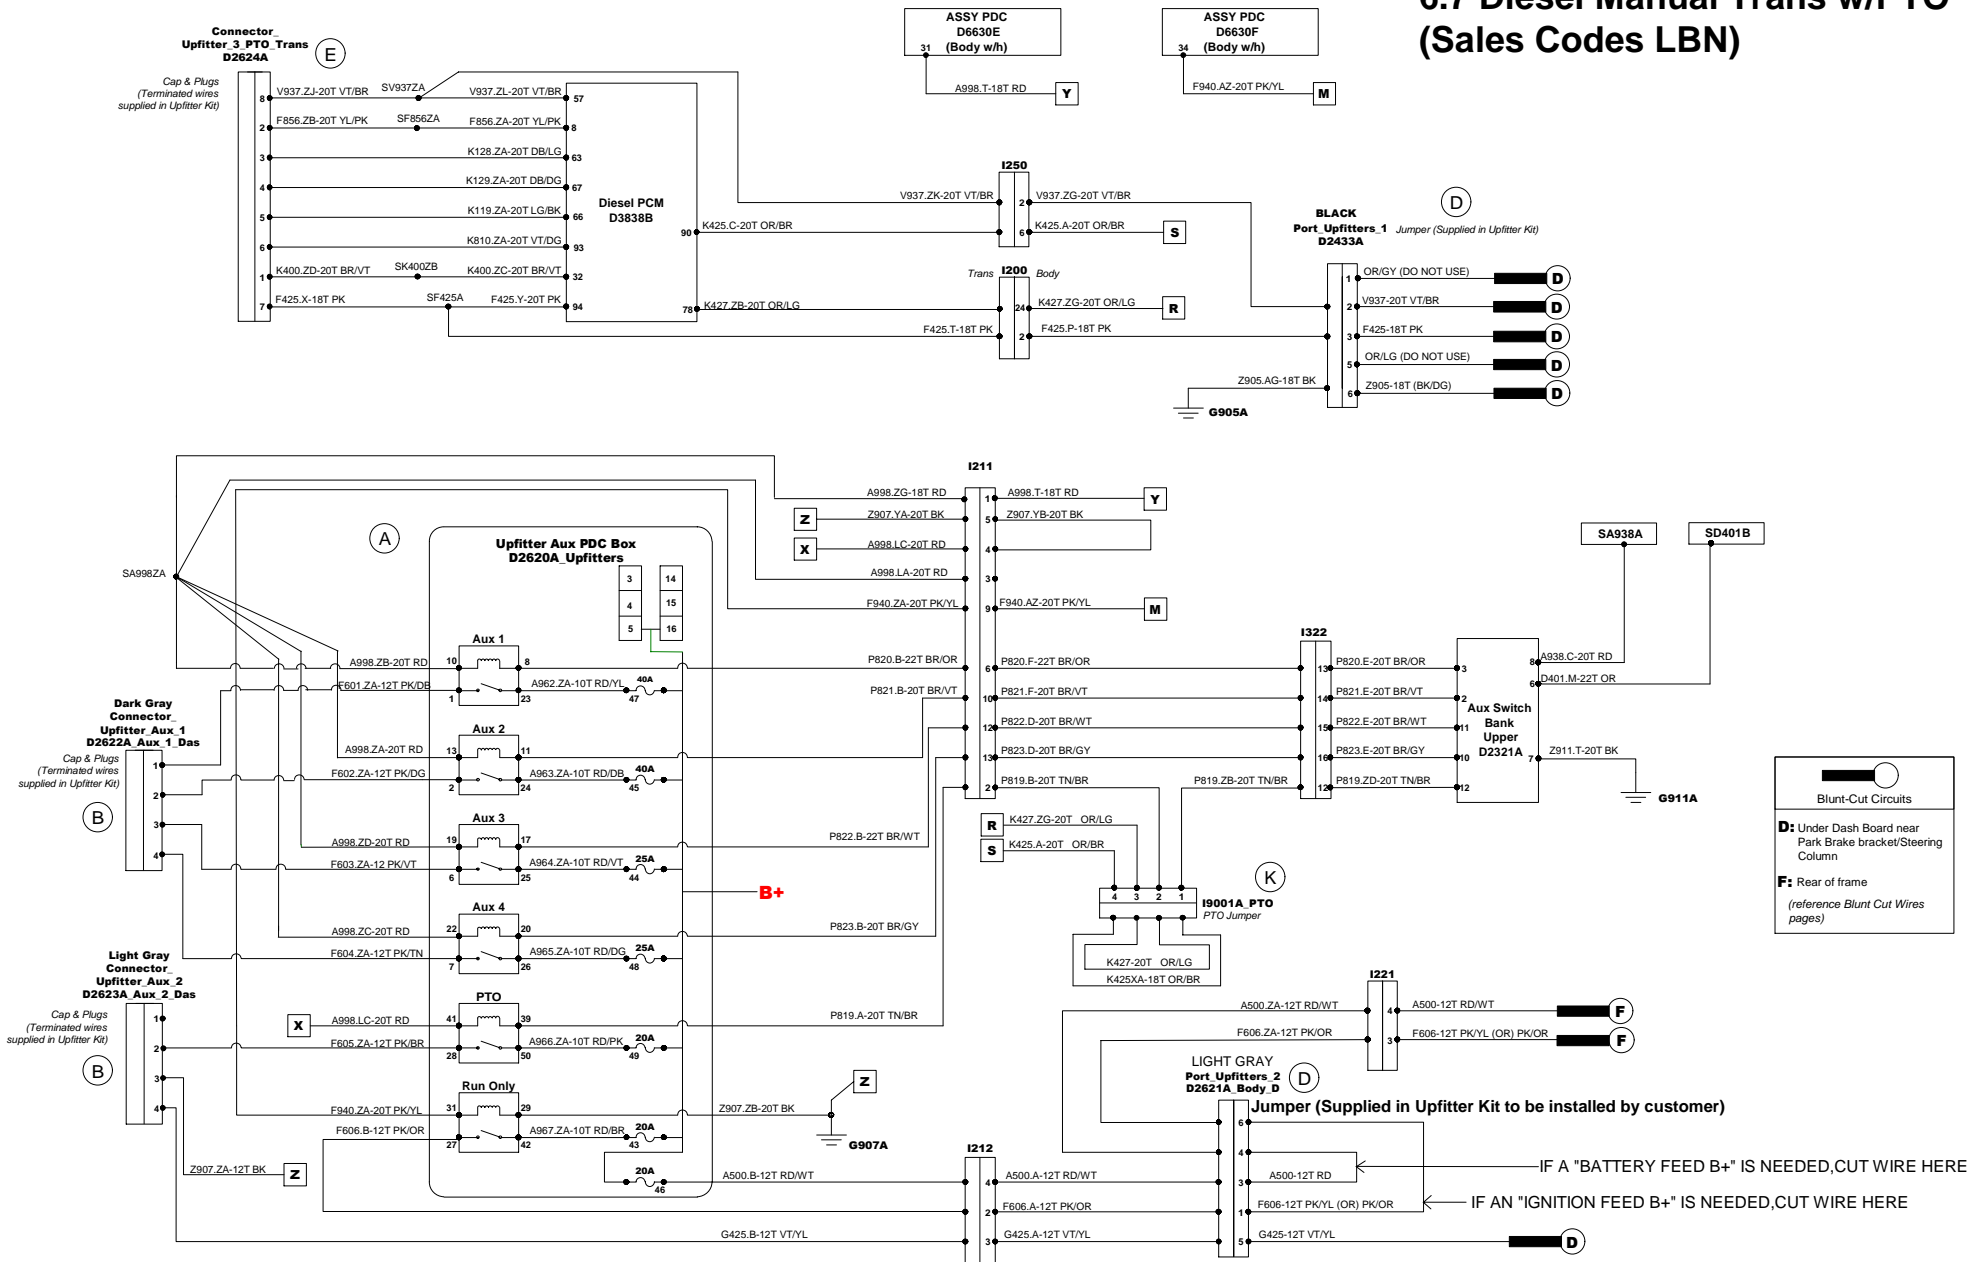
6.7 Diesel Manual Trans w/PTO
(Sales Codes LBN)

Connector_ Upfitter_3_PTO_Trans D2624A
E
Cap & Plugs (Terminated wires supplied in Upfitter Kit)

ASSY PDC D6630E (Body w/h)
31
A998.T-18T RD
Y

ASSY PDC D6630F (Body w/h)
34
F940.AZ-20T PK/YL
M

8 V937.ZJ-20T VT/BR SV937ZA V937.ZL-20T VT/BR 57
2 F856.ZB-20T YL/PK SF856ZA F856.ZA-20T YL/PK 8
3 K128.ZA-20T DB/LG 63
4 K129.ZA-20T DB/DG 67
5 K119.ZA-20T LG/BK 66
6 K810.ZA-20T VT/DG 93
1 K400.ZD-20T BR/VT SK400ZB K400.ZC-20T BR/VT 32
7 F425.X-18T PK SF425A F425.Y-20T PK 94

Diesel PCM D3838B
90 K425.C-20T OR/BR
78 K427.ZB-20T OR/LG

I250
V937.ZK-20T VT/BR 2 V937.ZG-20T VT/BR
6 K425.A-20T OR/BR S

Trans I200 Body
24 K427.ZG-20T OR/LG R
F425.T-18T PK 2 F425.P-18T PK

D
BLACK Port_Upfitters_1 D2433A Jumper (Supplied in Upfitter Kit)
1 OR/GY (DO NOT USE) D
2 V937-20T VT/BR D
3 F425-18T PK D
5 OR/LG (DO NOT USE) D
6 Z905-18T (BK/DG) D
Z905.AG-18T BK
G905A

I211
A998.ZG-18T RD 1 A998.T-18T RD Y
Z Z907.YA-20T BK 5 Z907.YB-20T BK
X A998.LC-20T RD 4
A998.LA-20T RD 3
F940.ZA-20T PK/YL 9 F940.AZ-20T PK/YL M
P820.B-22T BR/OR 6 P820.F-22T BR/OR
P821.B-20T BR/VT 10 P821.F-20T BR/VT
12 P822.D-20T BR/WT
13 P823.D-20T BR/GY
2 P819.B-20T TN/BR

A
SA998ZA

Upfitter Aux PDC Box D2620A_Upfitters
3 4 5 14 15 16

Aux 1
10 8 1 23
A998.ZB-20T RD
F601.ZA-12T PK/DB
A962.ZA-10T RD/YL 40A 47

Aux 2
13 11 2 24
A998.ZA-20T RD
F602.ZA-12T PK/DG
A963.ZA-10T RD/DB 40A 45

Aux 3
19 17 6 25
A998.ZD-20T RD
F603.ZA-12 PK/VT
A964.ZA-10T RD/VT 25A 44
P822.B-22T BR/WT

B+

Aux 4
22 20 7 26
A998.ZC-20T RD
F604.ZA-12T PK/TN
A965.ZA-10T RD/DG 25A 48
P823.B-20T BR/GY

PTO
41 39 28 50
X A998.LC-20T RD
F605.ZA-12T PK/BR
A966.ZA-10T RD/PK 20A 49
P819.A-20T TN/BR

Run Only
31 29 27 42
F940.ZA-20T PK/YL
F606.B-12T PK/OR
A967.ZA-10T RD/BR 20A 43
Z907.ZB-20T BK
Z
G907A
20A 46
A500.B-12T RD/WT

Dark Gray Connector_ Upfitter_Aux_1 D2622A_Aux_1_Das
Cap & Plugs (Terminated wires supplied in Upfitter Kit)
B
1 2 3 4

Light Gray Connector_ Upfitter_Aux_2 D2623A_Aux_2_Das
Cap & Plugs (Terminated wires supplied in Upfitter Kit)
B
1 2 3 4
Z907.ZA-12T BK Z

I322
13 P820.E-20T BR/OR 3
14 P821.E-20T BR/VT 2
15 P822.E-20T BR/WT 11
16 P823.E-20T BR/GY 10
P819.ZB-20T TN/BR 12 P819.ZD-20T TN/BR 12

SA938A SD401B
Aux Switch Bank Upper D2321A
8 A938.C-20T RD
6 D401.M-22T OR
7 Z911.T-20T BK
G911A

R K427.ZG-20T OR/LG
S K425.A-20T OR/BR
K
4 3 2 1
I9001A_PTO PTO Jumper
K427-20T OR/LG
K425XA-18T OR/BR

Blunt-Cut Circuits
D: Under Dash Board near Park Brake bracket/Steering Column
F: Rear of frame
(reference Blunt Cut Wires pages)

I221
A500.ZA-12T RD/WT 4 A500-12T RD/WT F
F606.ZA-12T PK/OR 3 F606-12T PK/YL (OR) PK/OR F

LIGHT GRAY Port_Upfitters_2 D2621A_Body_D
D
Jumper (Supplied in Upfitter Kit to be installed by customer)
6
4
3 A500-12T RD
1 F606-12T PK/YL (OR) PK/OR
5 G425-12T VT/YL D
IF A "BATTERY FEED B+" IS NEEDED,CUT WIRE HERE
IF AN "IGNITION FEED B+" IS NEEDED,CUT WIRE HERE

I212
4 A500.A-12T RD/WT
2 F606.A-12T PK/OR
3 G425.A-12T VT/YL
G425.B-12T VT/YL